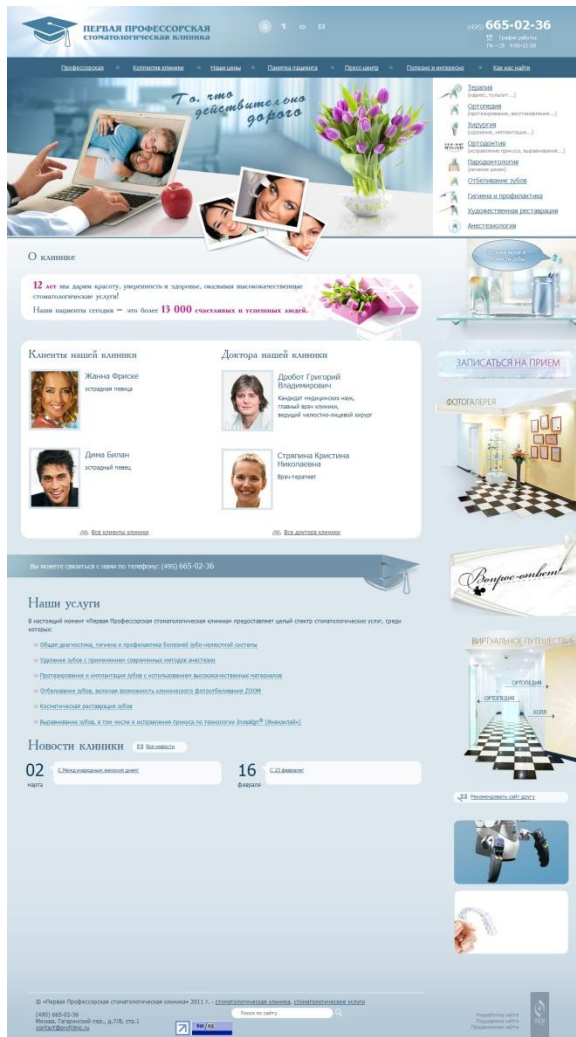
ПЕРВАЯ ПРОФЕССОРСКАЯ
стоматологическая клиника

(495) 665-02-36
График работы:
Пн – Сб 9:00-21:00

Профессорская | Контакты клиники | Наши цены | Памятка пациента | Пресс-центр | Полезно и интересно | Как нас найти

То, что действительно дорого

Терапия
(кариес, пульпит...)
Ортопедия
(протезирование, восстановление...)
Хирургия
(удаление, имплантация...)
Ортодонтия
(исправление прикуса, выравнивание...)
Пародонтология
(лечение десен)
Отбеливание зубов
Гигиена и профилактика
Художественная реставрация
Анестезиология

О клинике

12 лет мы дарим красоту, уверенность и здоровье, оказывая высококачественные стоматологические услуги!
Наши пациенты сегодня – это более 13 000 счастливых и успешных людей.

Клиенты нашей клиники

Жанна Фриске
эстрадная певица

Дима Билан
эстрадный певец

Все клиенты клиники

Доктора нашей клиники

Дробот Григорий Владимирович
Кандидат медицинских наук, главный врач клиники, ведущий челюстно-лицевой хирург

Стрягина Кристина Николаевна
Врач-терапевт

Все доктора клиники

ЗАПИСАТЬСЯ НА ПРИЕМ

ФОТОГАЛЕРЕЯ

Вы можете связаться с нами по телефону: (495) 665-02-36

Вопрос-ответ

Наши услуги

В настоящий момент «Первая Профессорская стоматологическая клиника» предоставляет целый спектр стоматологических услуг, среди которых:

Общая диагностика, гигиена и профилактика болезней зубо-челюстной системы
Удаление зубов с применением современных методов анестезии
Протезирование и имплантация зубов с использованием высококачественных материалов
Отбеливание зубов, включая возможность клинического фотоотбеливания ZOOM
Косметическая реставрация зубов
Выравнивание зубов, в том числе и исправление прикуса по технологии Invisalign® (Инвизалайн)

ВИРТУАЛЬНОЕ ПУТЕШЕСТВИЕ
ОРТОПЕДИЯ
ОРТОПЕДИЯ
ХОЛЛ

Новости клиники
Все новости

02
марта
С Международным женским днем!

16
февраля
С 23 февраля!

Рекомендовать сайт другу

© «Первая Профессорская стоматологическая клиника» 2011 г. - стоматологическая клиника, стоматологические услуги
(495) 665-02-36
Москва, Гагаринский пер., д.7/8, стр.1
contact@profclinic.ru

Поиск по сайту

Разработка сайта
Поддержка сайта
Продвижение сайта